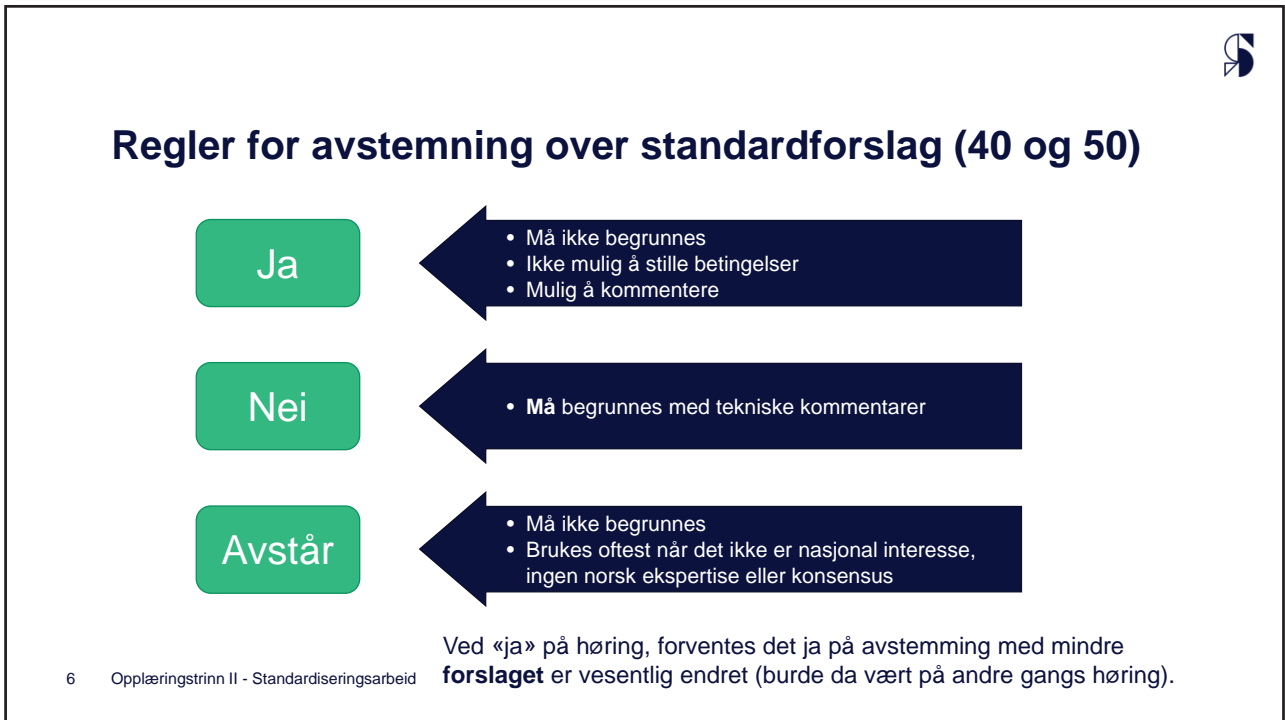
Regler for avstemning over standardforslag (40 og 50)

Ja

- Må ikke begrunnes
- Ikke mulig å stille betingelser
- Mulig å kommentere

Nei

- **Må** begrunnes med tekniske kommentarer

Avstår

- Må ikke begrunnes
- Brukes oftest når det ikke er nasjonal interesse, ingen norsk ekspertise eller konsensus

Ved «ja» på høring, forventes det ja på avstemming med mindre **forslaget** er vesentlig endret (burde da vært på andre gangs høring).

6 Opplæringstrinn II - Standardiseringsarbeid